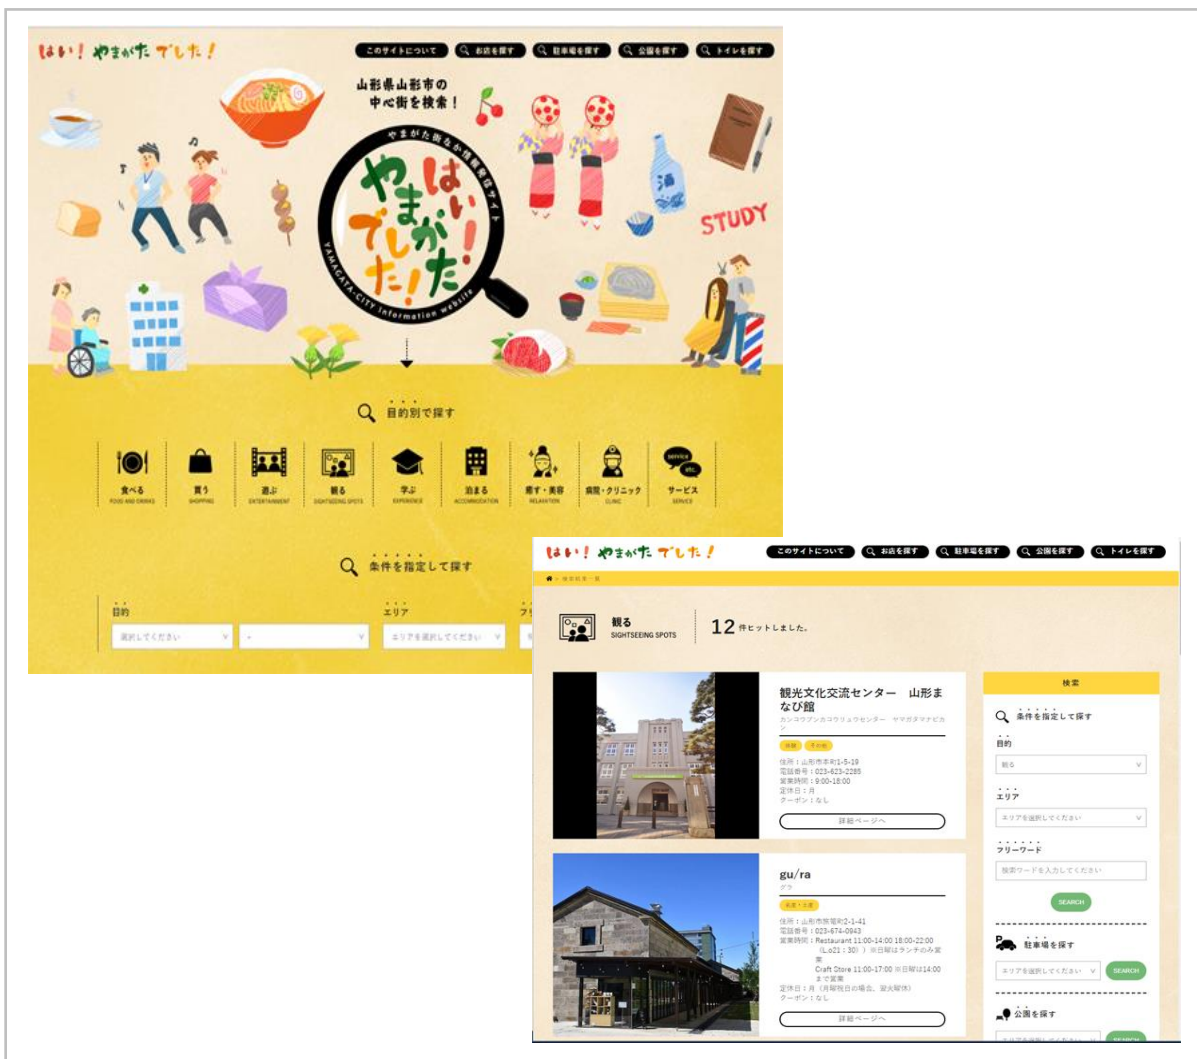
はい！やまがたでした！

このサイトについて　お店を探す　駐車場を探す　公園を探す　トイレを探す

山形県山形市の中心街を検索！

やまがた街なか情報発信サイト

はい！やまがたでした！

YAMAGATA-CITY Information website

STUDY

目的別で探す

食べる FOOD AND DRINKS
買う SHOPPING
遊ぶ ENTERTAINMENT
観る SIGHTSEEING SPOTS
学ぶ EXPERIENCE
泊まる ACCOMMODATION
癒す・美容 RELAXATION
病院・クリニック CLINIC
サービス SERVICE

条件を指定して探す

目的
選択してください
エリア
エリアを選択してください

はい！やまがたでした！

このサイトについて　お店を探す　駐車場を探す　公園を探す　トイレを探す

観る SIGHTSEEING SPOTS

12 件ヒットしました。

観光文化交流センター　山形まなび館
カンコウブンカコウリュウセンター　ヤマガタマナビカン

住所：山形市本町1-5-19
電話番号：023-623-2285
営業時間：9:00-18:00
定休日：月
クーポン：なし

詳細ページへ

gu/ra
グラ

住所：山形市旅篭町2-1-41
電話番号：023-674-0943
営業時間：Restaurant 11:00-14:00 18:00-22:00 （L.O21：30）※日曜はランチのみ営業
Craft Store 11:00-17:00 ※日曜は14:00まで営業
定休日：月（月曜祝日の場合、翌火曜休）
クーポン：なし

詳細ページへ

検索

条件を指定して探す

目的
観る

エリア
エリアを選択してください

フリーワード
検索ワードを入力してください

SEARCH

駐車場を探す
エリアを選択してください
SEARCH

公園を探す
SEARCH